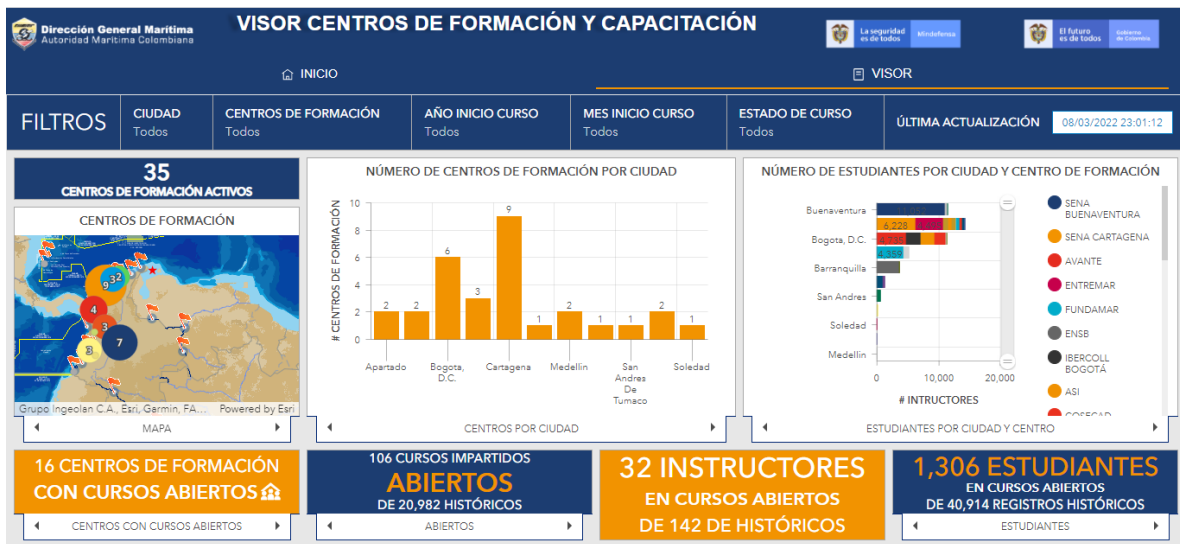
Dirección General Marítima
Autoridad Marítima Colombiana

VISOR CENTROS DE FORMACIÓN Y CAPACITACIÓN

La seguridad es de todos | Mindefensa

El futuro es de todos | Gobierno de Colombia

INICIO

VISOR

FILTROS

CIUDAD
Todos

CENTROS DE FORMACIÓN
Todos

AÑO INICIO CURSO
Todos

MES INICIO CURSO
Todos

ESTADO DE CURSO
Todos

ÚLTIMA ACTUALIZACIÓN
08/03/2022 23:01:12

35
CENTROS DE FORMACIÓN ACTIVOS

CENTROS DE FORMACIÓN

9 3 2
4
3
7
3

Grupo Ingeolan C.A., Esri, Garmin, FA... Powered by Esri

MAPA

NÚMERO DE CENTROS DE FORMACIÓN POR CIUDAD

# CENTROS DE FORMACIÓN

| Ciudad | # |
|---|---|
| Apartado | 2 |
|  | 2 |
| Bogota, D.C. | 6 |
|  | 3 |
| Cartagena | 9 |
|  | 1 |
| Medellin | 2 |
|  | 1 |
| San Andres De Tumaco | 1 |
|  | 2 |
| Soledad | 1 |

10 8 6 4 2 0

CENTROS POR CIUDAD

NÚMERO DE ESTUDIANTES POR CIUDAD Y CENTRO DE FORMACIÓN

Buenaventura
Bogota, D.C.
Barranquilla
San Andres
Soledad
Medellin

6,228
4,359

0 10,000 20,000
# INTRUCTORES

SENA BUENAVENTURA
SENA CARTAGENA
AVANTE
ENTREMAR
FUNDAMAR
ENSB
IBERCOLL BOGOTÁ
ASI
COSECAD

ESTUDIANTES POR CIUDAD Y CENTRO

16 CENTROS DE FORMACIÓN CON CURSOS ABIERTOS

CENTROS CON CURSOS ABIERTOS

106 CURSOS IMPARTIDOS
ABIERTOS
DE 20,982 HISTÓRICOS

ABIERTOS

32 INSTRUCTORES
EN CURSOS ABIERTOS
DE 142 DE HISTÓRICOS

1,306 ESTUDIANTES
EN CURSOS ABIERTOS
DE 40,914 REGISTROS HISTÓRICOS

ESTUDIANTES